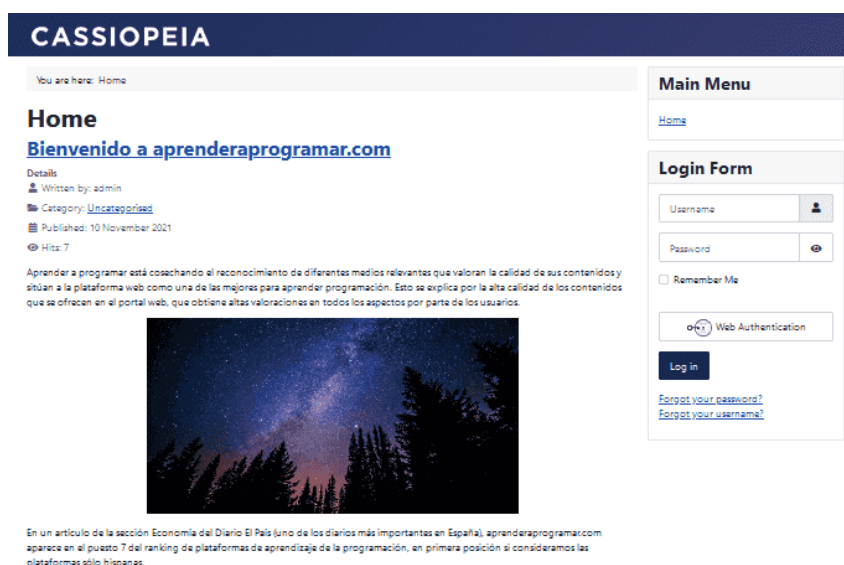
CASSIOPEIA

You are here: Home

Home

Bienvenido a aprenderaprogramar.com

Details

Written by: admin

Category: Uncategorised

Published: 10 November 2021

Hits: 7

Aprender a programar está cosechando el reconocimiento de diferentes medios relevantes que valoran la calidad de sus contenidos y sitúan a la plataforma web como una de las mejores para aprender programación. Esto se explica por la alta calidad de los contenidos que se ofrecen en el portal web, que obtiene altas valoraciones en todos los aspectos por parte de los usuarios.

En un artículo de la sección Economía del Diario El País (uno de los diarios más importantes en España), aprenderaprogramar.com aparece en el puesto 7 del ranking de plataformas de aprendizaje de la programación, en primera posición si consideramos las plataformas sólo hispanas.

Main Menu

Home

Login Form

Username

Password

Remember Me

Web Authentication

Log in

Forgot your password?

Forgot your username?